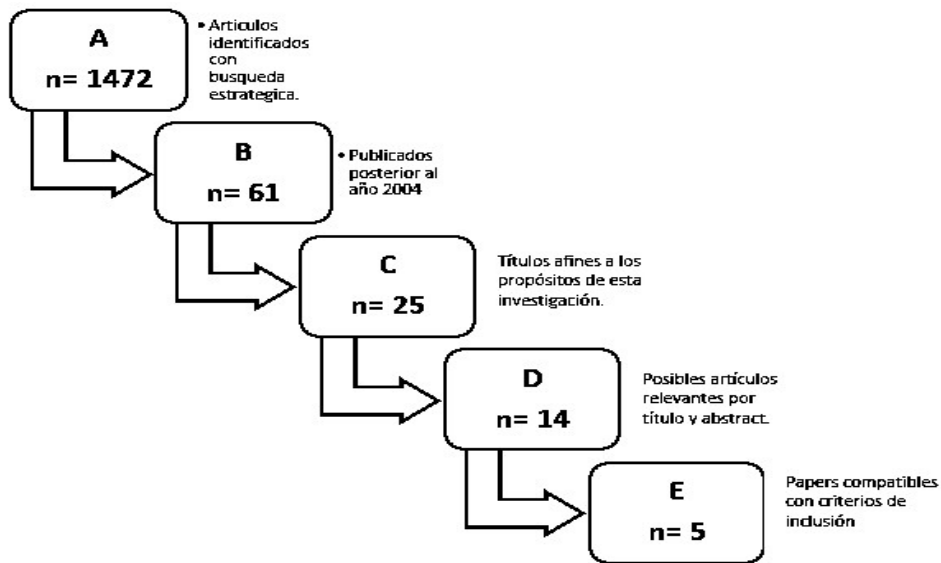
A
n= 1472

• Articulos identificados con busqueda estrategica.

B
n= 61

• Publicados posterior al año 2004

C
n= 25

Títulos afines a los propósitos de esta investigación.

D
n= 14

Posibles artículos relevantes por título y abstract.

E
n= 5

Papers compatibles con criterios de inclusión